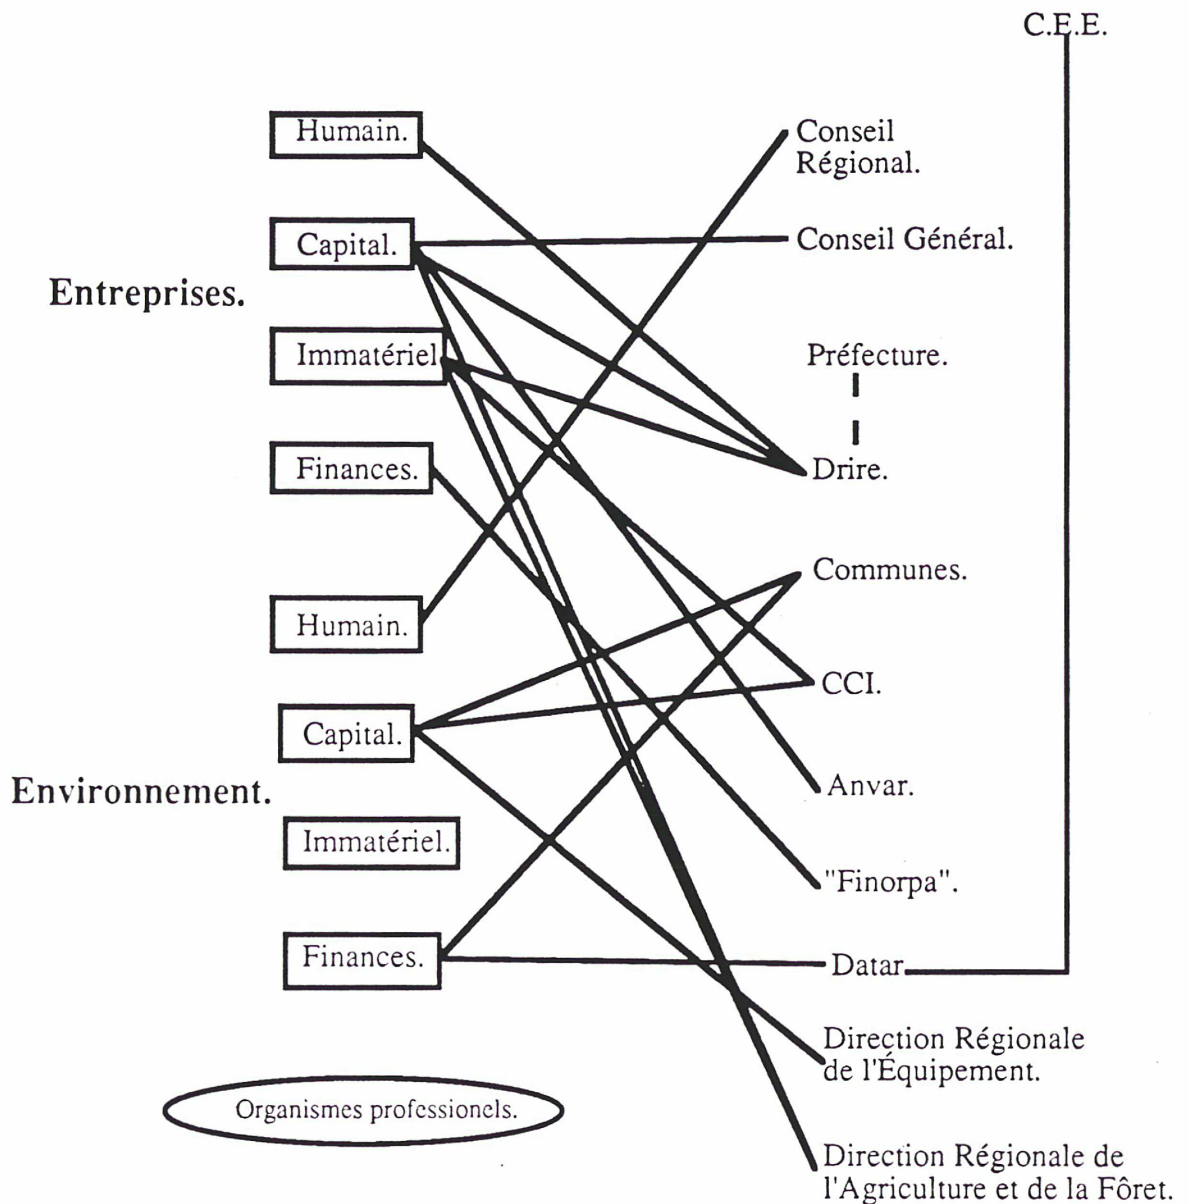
C.E.E.

Humain.

Capital.

Entreprises.

Immatériel

Finances.

Humain.

Capital.

Environnement.

Immatériel.

Finances.

Organismes professionels.

Conseil Régional.

Conseil Général.

Préfecture.

Drire.

Communes.

CCI.

Anvar.

"Finorpa".

Datar

Direction Régionale de l'Équipement.

Direction Régionale de l'Agriculture et de la Fôret.